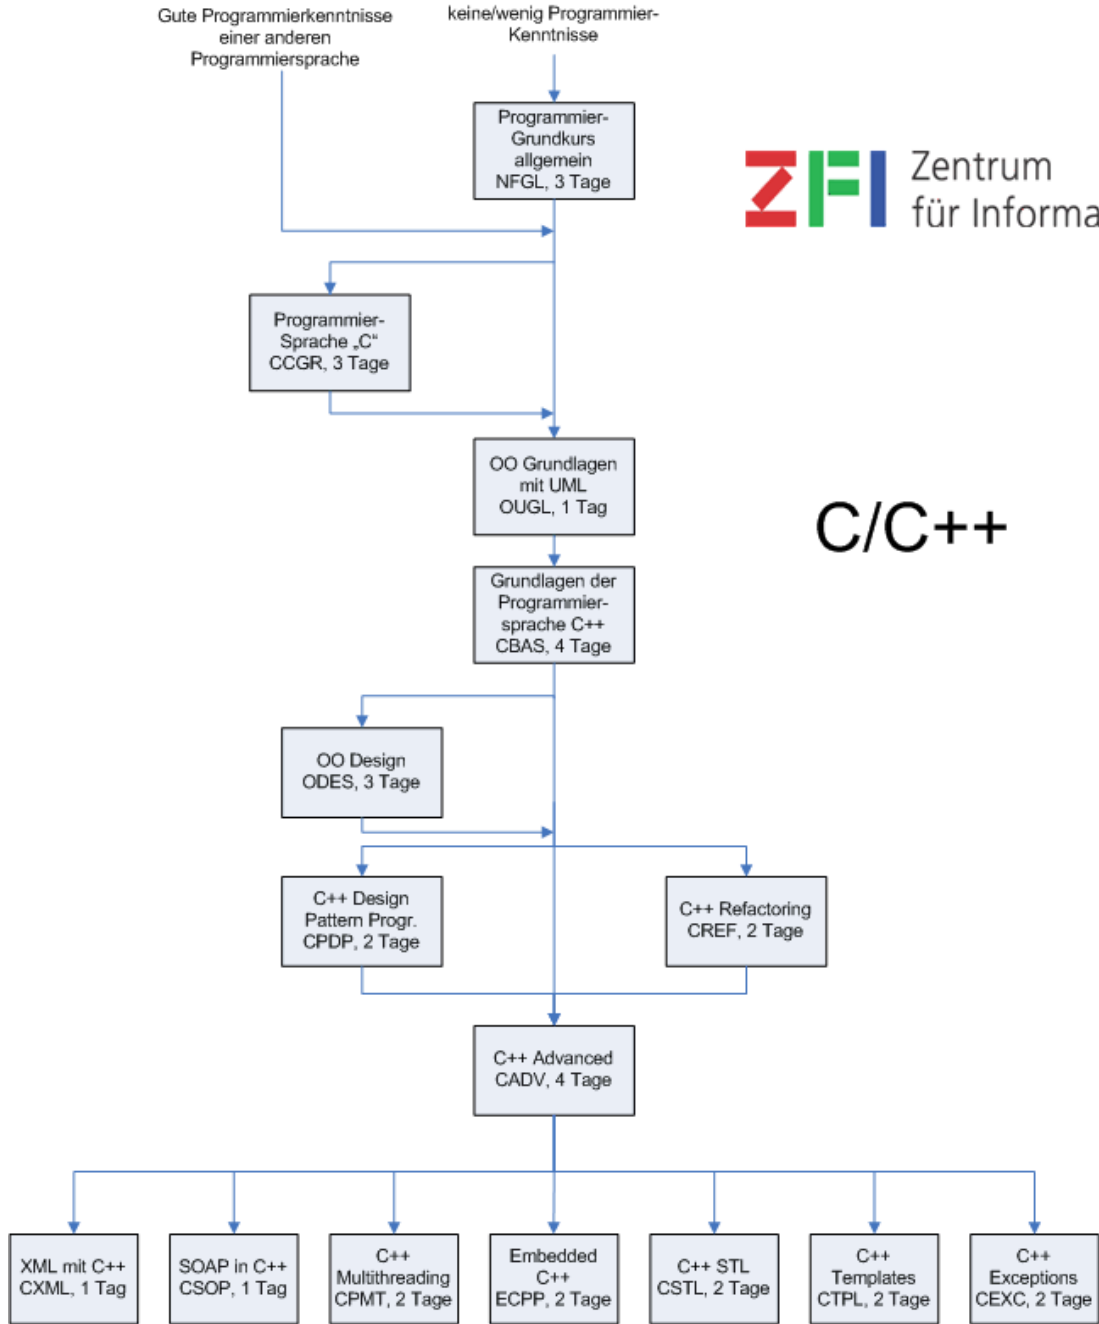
Gute Programmierkenntnisse einer anderen Programmiersprache

keine/wenig Programmier-Kenntnisse

Programmier-Grundkurs allgemein NFGL, 3 Tage

ZFI Zentrum für Informa

Programmier-Sprache „C“ CCGR, 3 Tage

OO Grundlagen mit UML OUGL, 1 Tag

C/C++

Grundlagen der Programmier-sprache C++ CBAS, 4 Tage

OO Design ODES, 3 Tage

C++ Design Pattern Progr. CPDP, 2 Tage

C++ Refactoring CREF, 2 Tage

C++ Advanced CADV, 4 Tage

XML mit C++ CXML, 1 Tag

SOAP in C++ CSOP, 1 Tag

C++ Multithreading CPMT, 2 Tage

Embedded C++ ECPP, 2 Tage

C++ STL CSTL, 2 Tage

C++ Templates CTPL, 2 Tage

C++ Exceptions CEXC, 2 Tage